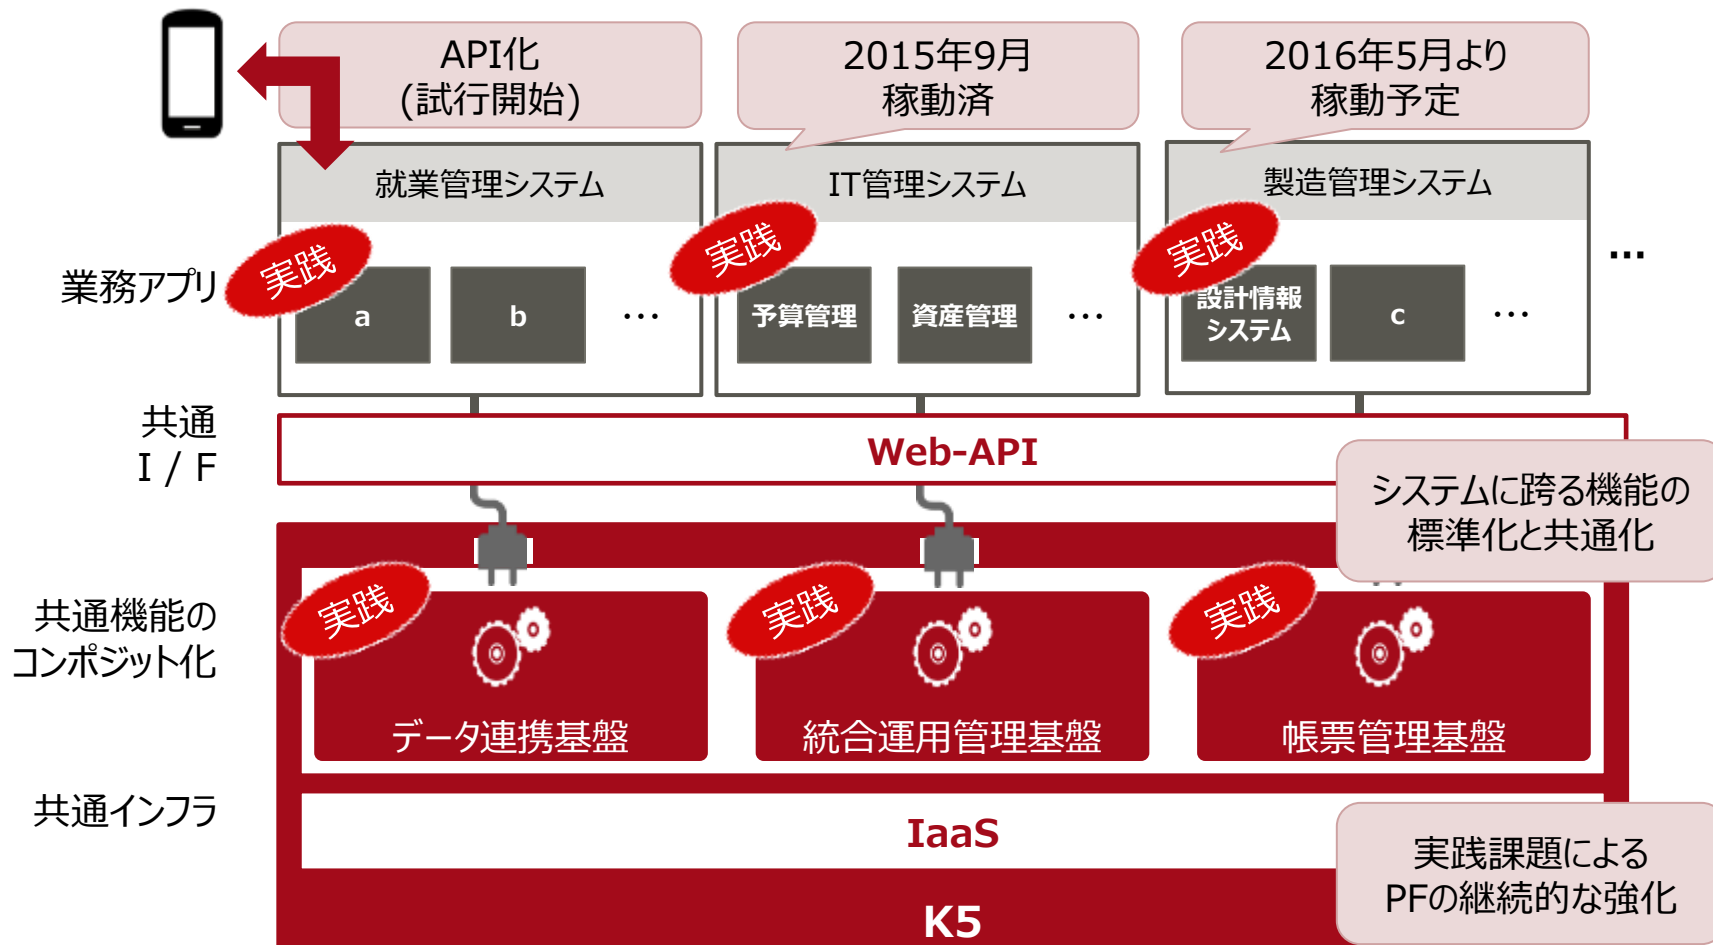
API化
(試行開始)

2015年9月
稼動済

2016年5月より
稼動予定

就業管理システム

IT管理システム

製造管理システム

業務アプリ

実践

a

b

…

実践

予算管理

資産管理

…

実践

設計情報
システム

c

…

…

共通
I / F

Web-API

システムに跨る機能の
標準化と共通化

共通機能の
コンポジット化

実践

データ連携基盤

実践

統合運用管理基盤

実践

帳票管理基盤

共通インフラ

IaaS

K5

実践課題による
PFの継続的な強化